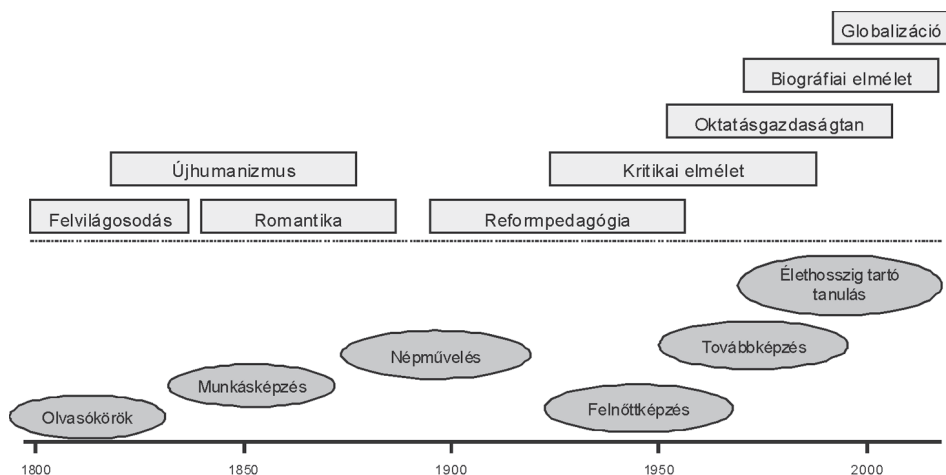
Globalizáció

Biográfiai elmélet

Oktatásgazdaságtan

Újhumanizmus

Kritikai elmélet

Felvilágosodás

Romantika

Reformpedagógia

Élethosszig tartó tanulás

Népművelés

Továbbképzés

Munkásképzés

Olvasókörök

Felnőttképzés

1800

1850

1900

1950

2000